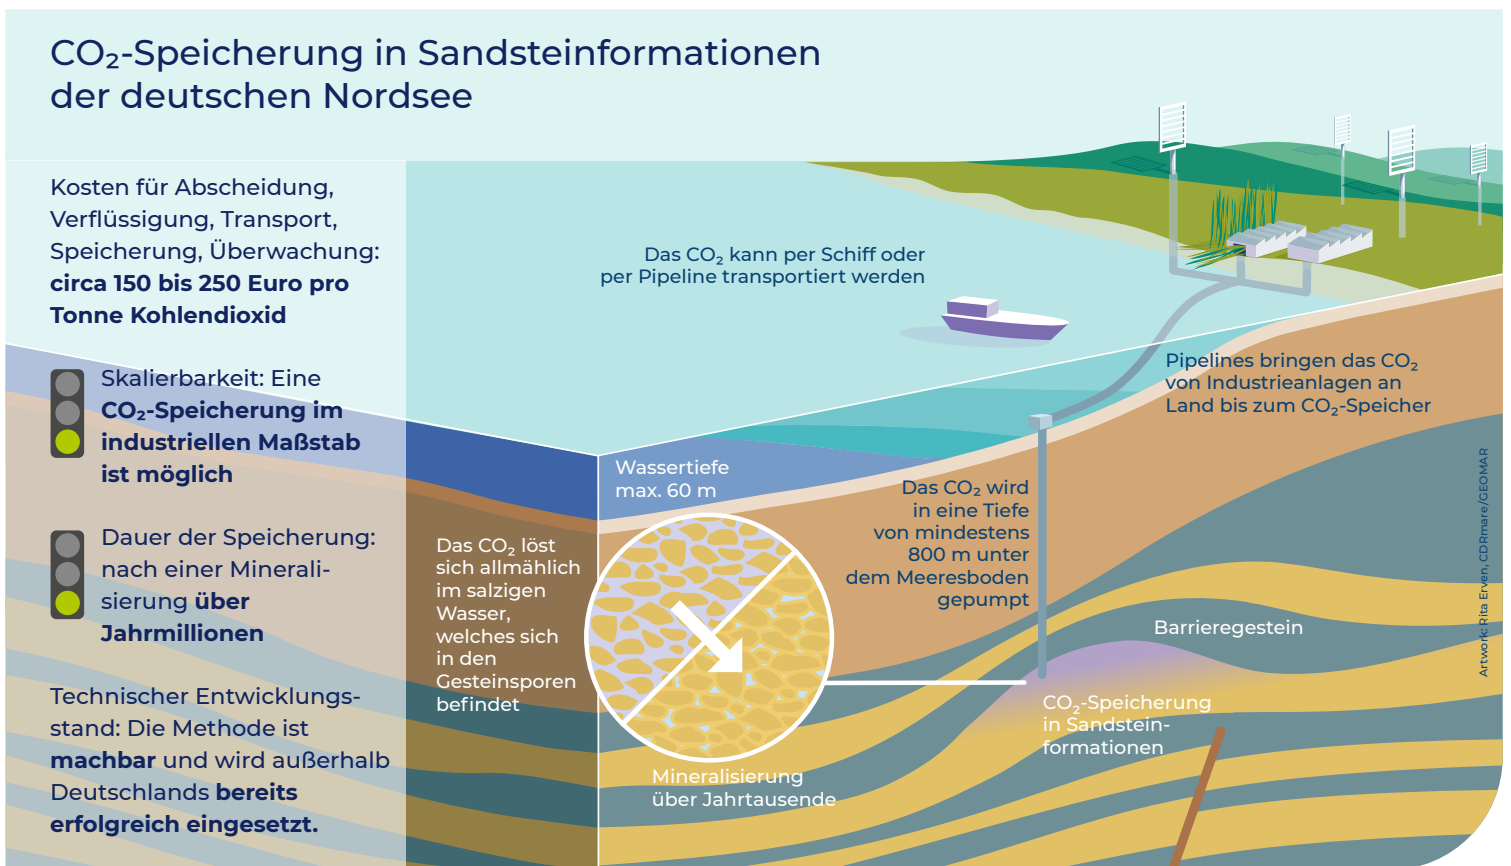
$CO_2$-Speicherung in Sandsteinformationen der deutschen Nordsee

Kosten für Abscheidung, Verflüssigung, Transport, Speicherung, Überwachung: **circa 150 bis 250 Euro pro Tonne Kohlendioxid**

Skalierbarkeit: Eine **$CO_2$-Speicherung im industriellen Maßstab ist möglich**

Dauer der Speicherung: nach einer Mineralisierung **über Jahrmillionen**

Technischer Entwicklungsstand: Die Methode ist **machbar** und wird außerhalb Deutschlands **bereits erfolgreich eingesetzt.**

Das $CO_2$ kann per Schiff oder per Pipeline transportiert werden

Pipelines bringen das $CO_2$ von Industrieanlagen an Land bis zum $CO_2$-Speicher

Wassertiefe max. 60 m

Das $CO_2$ wird in eine Tiefe von mindestens 800 m unter dem Meeresboden gepumpt

Das $CO_2$ löst sich allmählich im salzigen Wasser, welches sich in den Gesteinsporen befindet

Barrieregestein

$CO_2$-Speicherung in Sandsteinformationen

Mineralisierung über Jahrtausende

Artwork: Rita Erven, CDRmare/GEOMAR